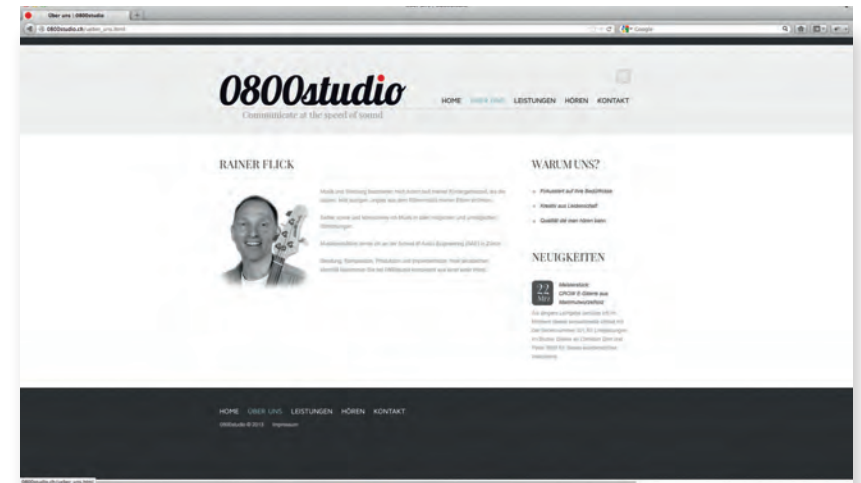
Über uns | 0800studio

0800studio.ch/ueber_uns.html

Google

0800studio
Communicate at the speed of sound

HOME ÜBER UNS LEISTUNGEN HÖREN KONTAKT

RAINER FLICK

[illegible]

WARUM UNS?

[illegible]

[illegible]

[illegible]

NEUIGKEITEN

22 Mar

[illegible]

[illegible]

HOME ÜBER UNS LEISTUNGEN HÖREN KONTAKT

0800studio © 2013 Impressum